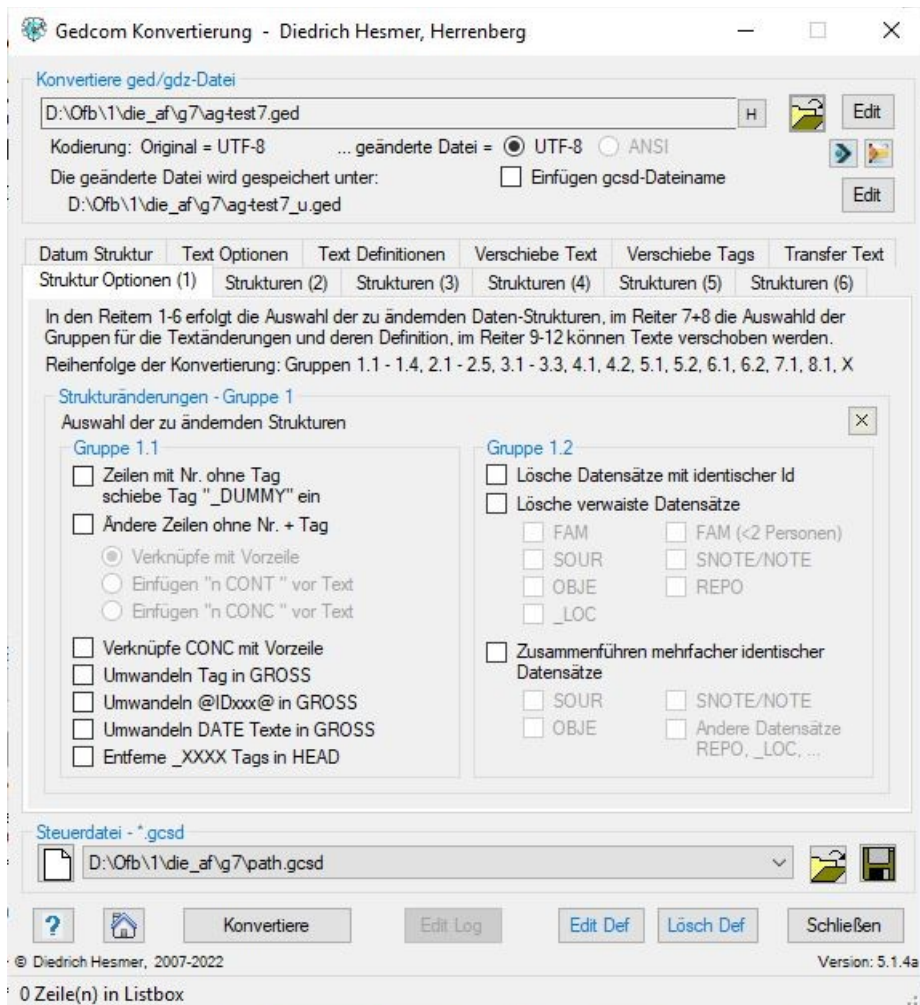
Gedcom Konvertierung - Diedrich Hesmer, Herrenberg

Konvertiere ged/gdz-Datei

D:\Ofb\1\die_af\g7\ag-test7.ged

H

Edit

Kodierung: Original = UTF-8 ... geänderte Datei = UTF-8 ANSI

Die geänderte Datei wird gespeichert unter:

Einfügen gcsd-Dateiname

D:\Ofb\1\die_af\g7\ag-test7_u.ged

Edit

Datum Struktur | Text Optionen | Text Definitionen | Verschiebe Text | Verschiebe Tags | Transfer Text

Struktur Optionen (1) | Strukturen (2) | Strukturen (3) | Strukturen (4) | Strukturen (5) | Strukturen (6)

In den Reitern 1-6 erfolgt die Auswahl der zu ändernden Daten-Strukturen, im Reiter 7+8 die Auswahld der Gruppen für die Textänderungen und deren Definition, im Reiter 9-12 können Texte verschoben werden.

Reihenfolge der Konvertierung: Gruppen 1.1 - 1.4, 2.1 - 2.5, 3.1 - 3.3, 4.1, 4.2, 5.1, 5.2, 6.1, 6.2, 7.1, 8.1, X

Strukturänderungen - Gruppe 1

Auswahl der zu ändernden Strukturen

X

Gruppe 1.1

Zeilen mit Nr. ohne Tag schiebe Tag "_DUMMY" ein

Ändere Zeilen ohne Nr. + Tag

Verknüpfe mit Vorzeile

Einfügen "n CONT " vor Text

Einfügen "n CONC " vor Text

Verknüpfe CONC mit Vorzeile

Umwandeln Tag in GROSS

Umwandeln @IDxxx@ in GROSS

Umwandeln DATE Texte in GROSS

Entferne _XXXX Tags in HEAD

Gruppe 1.2

Lösche Datensätze mit identischer Id

Lösche verwaiste Datensätze

FAM

FAM (<2 Personen)

SOUR

SNOTE/NOTE

OBJE

REPO

_LOC

Zusammenführen mehrfacher identischer Datensätze

SOUR

SNOTE/NOTE

OBJE

Andere Datensätze REPO, _LOC, ...

Steuerdatei - *.gcsd

D:\Ofb\1\die_af\g7\path.gcsd

?

Konvertiere

Edit Log

Edit Def

Lösch Def

Schließen

© Diedrich Hesmer, 2007-2022

Version: 5.1.4a

0 Zeile(n) in Listbox